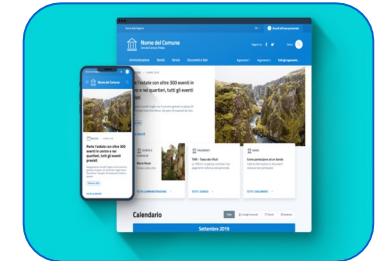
Nome del Comune

Amministrazione
Novità
Servizi
Documenti e dati

Seguici su

Cerca

estate con oltre 300 eventi in tro e nei quartieri, tutti gli eventi

Parte l'estate con oltre 300 eventi in centro e nei quartieri, tutti gli eventi gratuiti

Nome del Comune

TARI - Tassa sui Rifiuti

Come partecipare ad un Bando

Calendario

Settembre 2019